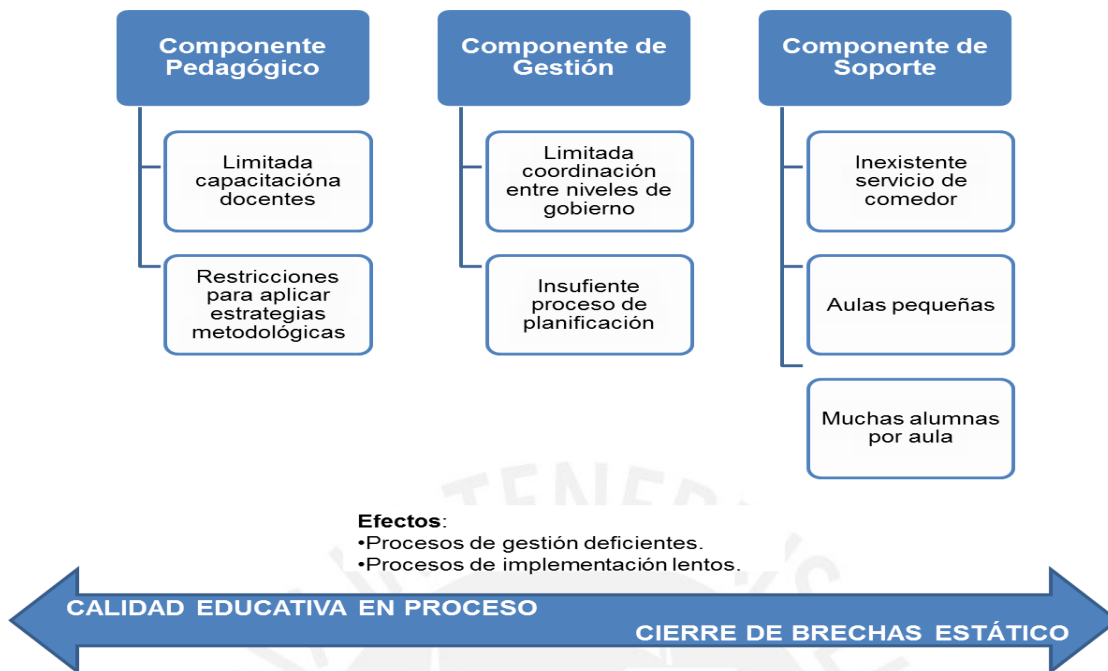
Componente Pedagógico

Limitada capacitacióna docentes

Restricciones para aplicar estrategias metodológicas

Componente de Gestión

Limitada coordinación entre niveles de gobierno

Insufiente proceso de planificación

Componente de Soporte

Inexistente servicio de comedor

Aulas pequeñas

Muchas alumnas por aula

Efectos:
•Procesos de gestión deficientes.
•Procesos de implementación lentos.

CALIDAD EDUCATIVA EN PROCESO

CIERRE DE BRECHAS ESTÁTICO